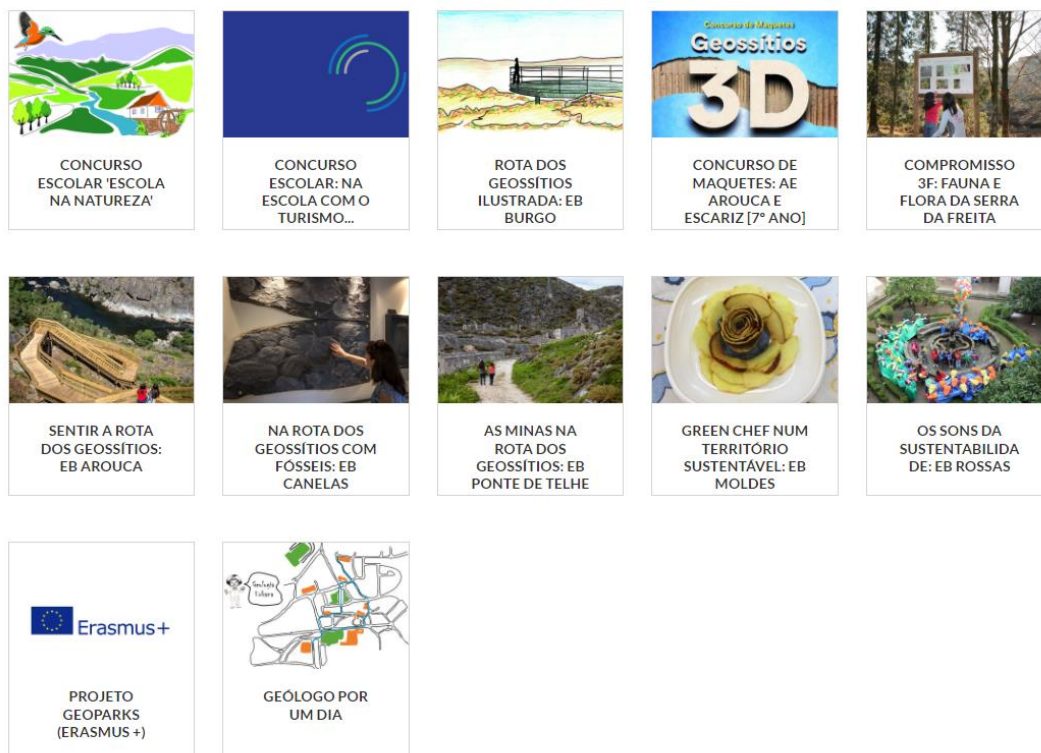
CONCURSO ESCOLAR 'ESCOLA NA NATUREZA'

CONCURSO ESCOLAR: NA ESCOLA COM O TURISMO...

ROTA DOS GEOSSÍTIOS ILUSTRADA: EB BURGO

Concurso de Maquetes
Geossítios
3D

CONCURSO DE MAQUETES: AE AROUCA E ESCARIZ [7º ANO]

COMPROMISSO 3F: FAUNA E FLORA DA SERRA DA FREITA

SENTIR A ROTA DOS GEOSSÍTIOS: EB AROUCA

NA ROTA DOS GEOSSÍTIOS COM FÓSSEIS: EB CANELAS

AS MINAS NA ROTA DOS GEOSSÍTIOS: EB PONTE DE TELHE

GREEN CHEF NUM TERRITÓRIO SUSTENTÁVEL: EB MOLDES

OS SONS DA SUSTENTABILIDADE: EB ROSSAS

Erasmus+

PROJETO GEOPARKS (ERASMUS +)

Geólogo Ezloro

GEÓLOGO POR UM DIA